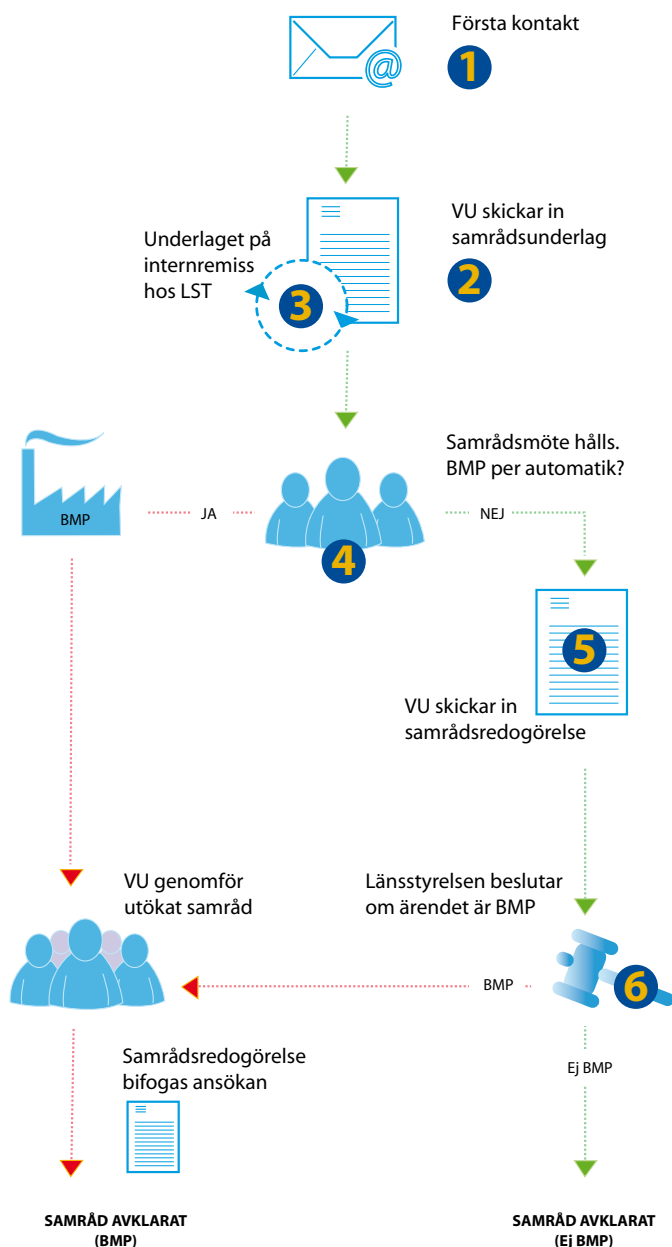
Första kontakt
1

VU skickar in samrådsunderlag
2

Underlaget på internremiss hos LST
3

Samrådsmöte hålls. BMP per automatik?

BMP
JA
4
NEJ

5
VU skickar in samrådsredogörelse

VU genomför utökat samråd

Länsstyrelsen beslutar om ärendet är BMP

BMP
6

Ej BMP

Samrådsredogörelse bifogas ansökan

SAMRÅD AVKLARAT (BMP)

SAMRÅD AVKLARAT (Ej BMP)